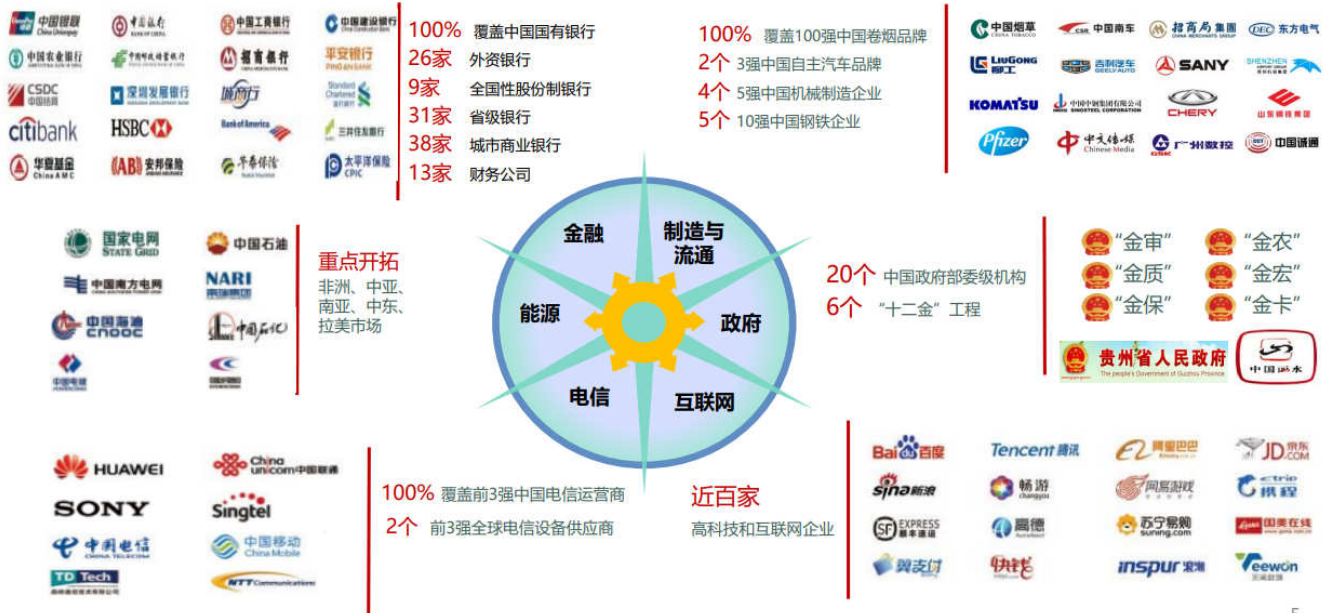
中国银联 中国银行 中国工商银行 中国建设银行
中国农业银行 中国邮政储蓄银行 招商银行 平安银行
CSDC 中国结算 深圳发展银行 浦发银行 Standard Chartered 渣打银行
citibank HSBC Bank of America 三井住友银行
华融资产 China AMC 安邦保险 华泰保险 太平洋保险 CPIC

100% 覆盖中国国有银行
26家 外资银行
9家 全国性股份制银行
31家 省级银行
38家 城市商业银行
13家 财务公司

100% 覆盖100强中国卷烟品牌
2个 3强中国自主汽车品牌
4个 5强中国机械制造企业
5个 10强中国钢铁企业

中国烟草 CHINA TOBACCO CSR 中国南车 招商局集团 CHINA MERCHANTS GROUP DEC 东方电气
LiuGong 柳工 吉利汽车 GEELY AUTO SANY SHENZHEN
KOMATSU 中国中钢集团有限公司 SINOSTEEL CORPORATION CHERY 山东钢铁集团
Pfizer 中文传媒 Chinese Media 广州数控 中国通号

国家电网 STATE GRID 中国石油
中国南方电网 NARI 南瑞集团
中国海油 CNOOC 中国石化

重点开拓
非洲、中亚、南亚、中东、拉美市场

金融 制造与流通 能源 政府 电信 互联网

20个 中国政府部委级机构
6个 “十二金”工程

“金审” “金农”
“金质” “金宏”
“金保” “金卡”
贵州省人民政府 The people's Government of Guizhou Province
中国水利

HUAWEI China unicom中国联通
SONY Singtel
中国电信 CHINA TELECOM 中国移动 China Mobile
TD Tech NTT Communications

100% 覆盖前3强中国电信运营商
2个 前3强全球电信设备供应商

近百家
高科技和互联网企业

Bai百度 Tencent腾讯 阿里巴巴 JD.京东
sina新浪 畅游 changyou 网易游戏 携程
SF EXPRESS 顺丰速运 高德 苏宁易购 suning.com 国美在线
翼支付 快钱 inspur浪潮 Teewon 天闻数媒

5